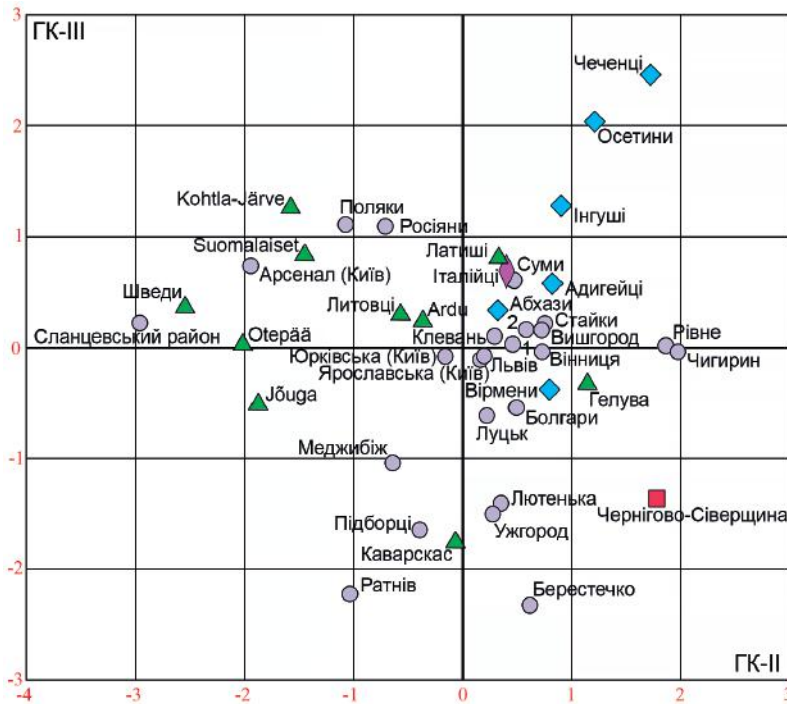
ГК-III
3
2
1
0
-1
-2
-3
-4
-3
-2
-1
0
1
2
3
Чеченці
Осетини
Інгуші
Kohtla-Järve
Поляки
Росіяни
Suomalaiset
Латиші
Суми
Арсенал (Київ)
Італійці
Адигейці
Шведи
Абхази
Литовці
Ardu
2
Стайки
Рівне
Сланцевський район
Otepää
Клевань
Вишгород
Юрківська (Київ)
1
Чигирин
Львів
Вінниця
Ярославська (Київ)
Вірмени
Jõuga
Гелува
Болгари
Луцьк
Меджибіж
Лютенька
Чернігово-Сіверщина
Підборці
Ужгород
Каварскас
Берестечко
Ратнів
ГК-II